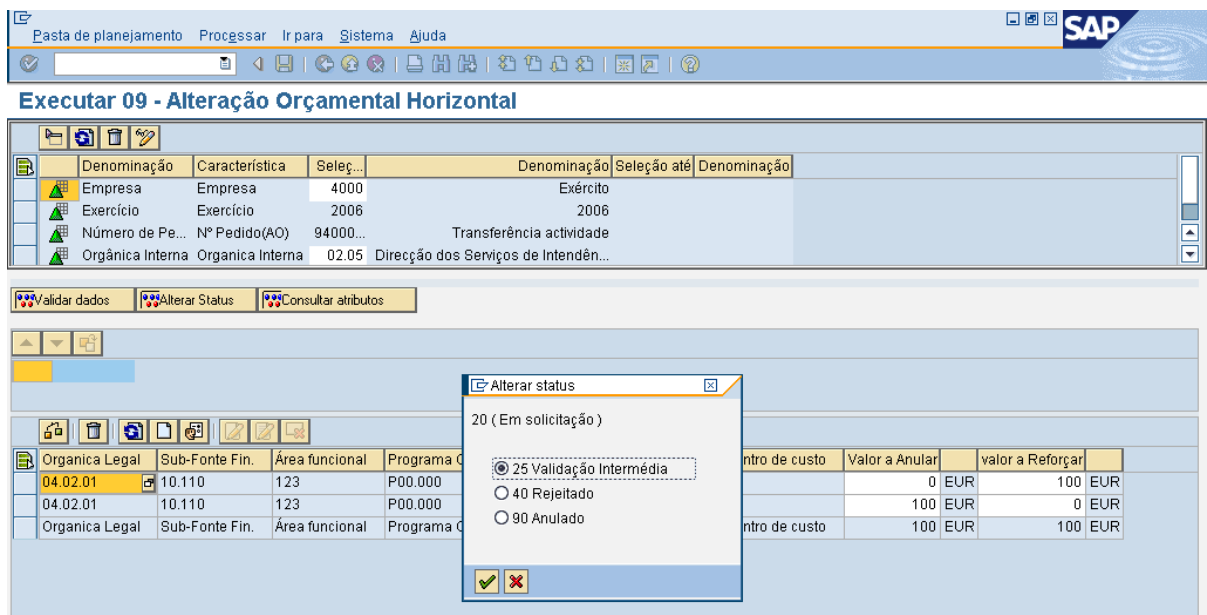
Pasta de planejamento Processar Ir para Sistema Ajuda

SAP

Executar 09 - Alteração Orçamental Horizontal

| | Denominação | Característica | Seleç... | Denominação | Seleção até | Denominação |
|---|---|---|---|---|---|---|
| | Empresa | Empresa | 4000 | Exército | | |
| | Exercício | Exercício | 2006 | 2006 | | |
| | Número de Pe... | Nº Pedido(AO) | 94000... | Transferência actividade | | |
| | Orgânica Interna | Organica Interna | 02.05 | Direcção dos Serviços de Intendên... | | |

Validar dados Alterar Status Consultar atributos

| Organica Legal | Sub-Fonte Fin. | Área funcional | Programa C | ntro de custo | Valor a Anular | | valor a Reforçar | |
|---|---|---|---|---|---|---|---|---|
| 04.02.01 | 10.110 | 123 | P00.000 | | 0 | EUR | 100 | EUR |
| 04.02.01 | 10.110 | 123 | P00.000 | | 100 | EUR | 0 | EUR |
| Organica Legal | Sub-Fonte Fin. | Área funcional | Programa C | ntro de custo | 100 | EUR | 100 | EUR |

Alterar status

20 ( Em solicitação )

25 Validação Intermédia
40 Rejeitado
90 Anulado